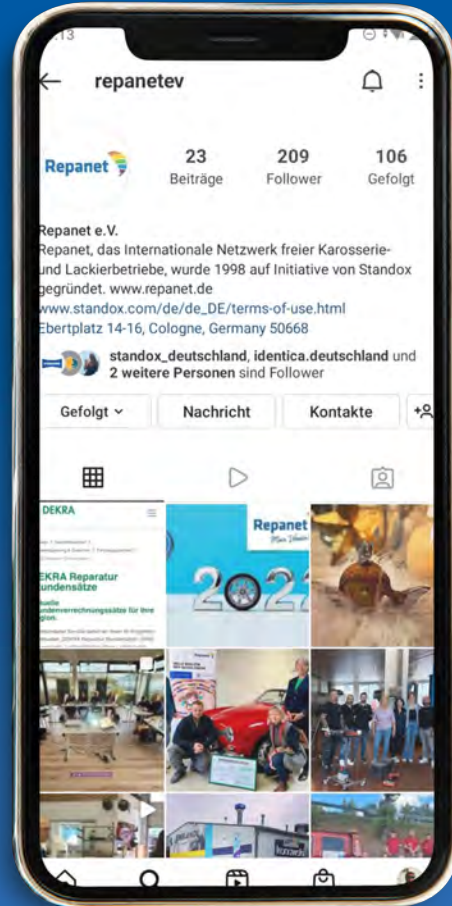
13

repanetev

Repanet

23
Beiträge

209
Follower

106
Gefolgt

Repanet e.V.
Repanet, das Internationale Netzwerk freier Karosserie- und Lackierbetriebe, wurde 1998 auf Initiative von Standox gegründet. www.repanet.de
www.standox.com/de/de_DE/terms-of-use.html
Ebertplatz 14-16, Cologne, Germany 50668

standox_deutschland, identica.deutschland und 2 weitere Personen sind Follower

Gefolgt

Nachricht

Kontakte

DEKRA

EKRA Reparatur undensätze

Repanet

2022